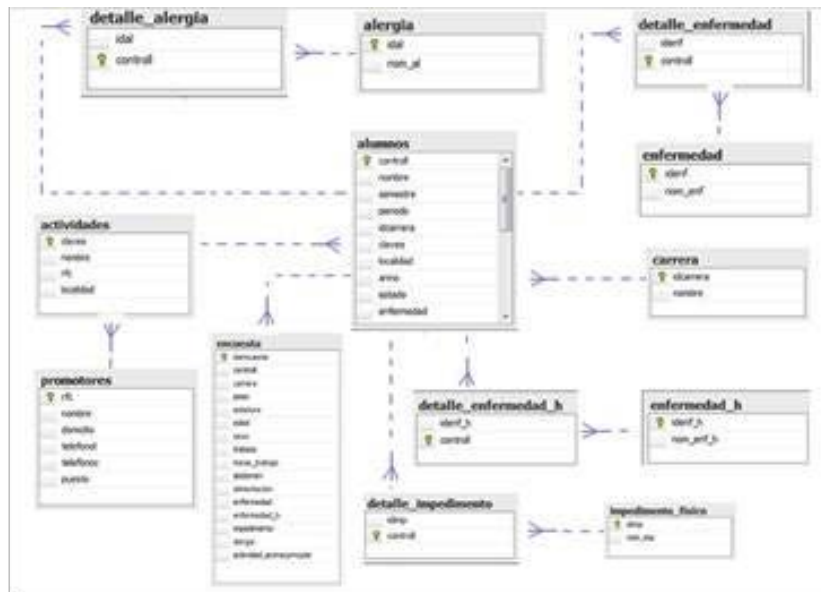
detalle_alergia
idal
controll

alergia
idal
nom_al

detalle_enfermedad
idenf
controll

enfermedad
idenf
nom_enf

alumnos
controll
nombre
semestre
periodo
idcarrera
claves
localidad
anno
estado
enfermedad

actividades
claves
nombre
rfc
localidad

carrera
idcarrera
nombre

promotores
rfc
nombre
domicilio
telefono
telefono
puesto

encuesta
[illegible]
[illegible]
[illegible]
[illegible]
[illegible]
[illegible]
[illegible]
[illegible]
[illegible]
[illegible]
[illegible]
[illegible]
enfermedad
enfermedad_h
impedimento
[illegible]
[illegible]

detalle_enfermedad_h
idenf_h
controll

enfermedad_h
idenf_h
nom_enf_h

detalle_impedimento
idimp
controll

impedimento_fisico
idimp
nom_imp